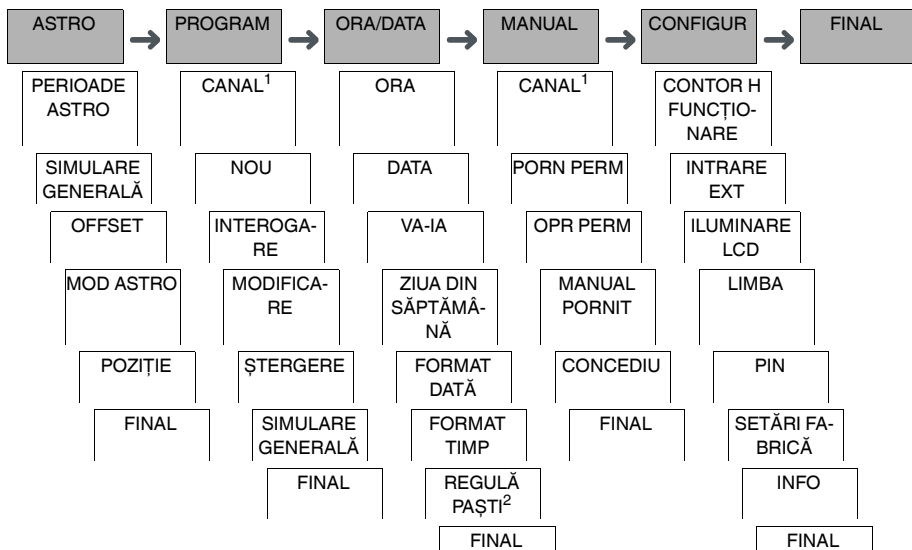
ASTRO
PERIOADE ASTRO
SIMULARE GENERALĂ
OFFSET
MOD ASTRO
POZIȚIE
FINAL

PROGRAM
CANAL$^1$
NOU
INTEROGARE
MODIFICARE
ȘTERGERE
SIMULARE GENERALĂ
FINAL

ORA/DATA
ORA
DATA
VA-IA
ZIUA DIN SĂPTĂMÂNĂ
FORMAT DATĂ
FORMAT TIMP
REGULĂ PAȘTI$^2$
FINAL

MANUAL
CANAL$^1$
PORN PERM
OPR PERM
MANUAL PORNIT
CONCEDIU
FINAL

CONFIGUR
CONTOR H FUNCȚIONARE
INTRARE EXT
ILUMINARE LCD
LIMBA
PIN
SETĂRI FABRICĂ
INFO
FINAL

FINAL